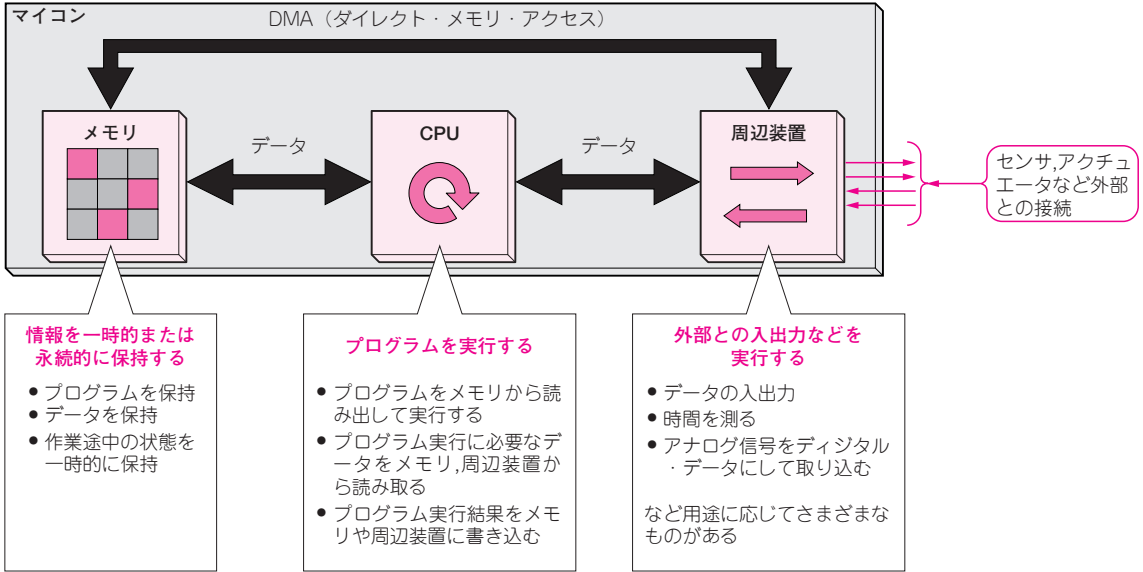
マイコン

DMA（ダイレクト・メモリ・アクセス）

メモリ

データ

CPU

データ

周辺装置

センサ,アクチュエータなど外部との接続

情報を一時的または永続的に保持する

● プログラムを保持
● データを保持
● 作業途中の状態を一時的に保持

プログラムを実行する

● プログラムをメモリから読み出して実行する
● プログラム実行に必要なデータをメモリ,周辺装置から読み取る
● プログラム実行結果をメモリや周辺装置に書き込む

外部との入出力などを実行する

● データの入出力
● 時間を測る
● アナログ信号をディジタル・データにして取り込む

など用途に応じてさまざまなものがある